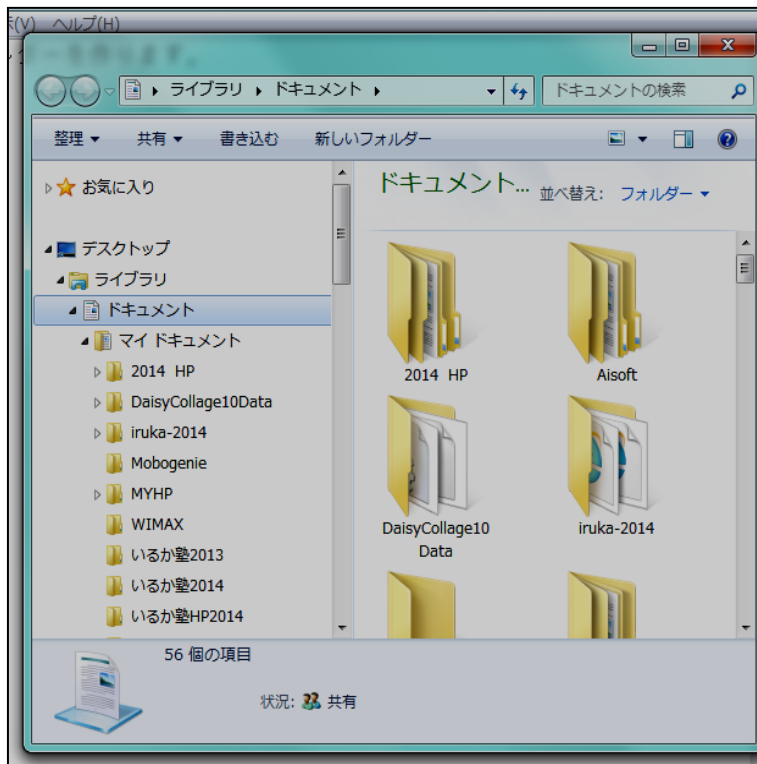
表(V) ヘルプ(H)

ライブラリ ▸ ドキュメント ▸

ドキュメントの検索

整理 ▾ 共有 ▾ 書き込む 新しいフォルダー

お気に入り

デスクトップ
ライブラリ
ドキュメント
マイ ドキュメント
2014 HP
DaisyCollage10Data
iruka-2014
Mobogenie
MYHP
WIMAX
いるか塾2013
いるか塾2014
いるか塾HP2014

ドキュメント... 並べ替え: フォルダー ▾

2014 HP
Aisoft
DaisyCollage10 Data
iruka-2014

56 個の項目
状況: 共有